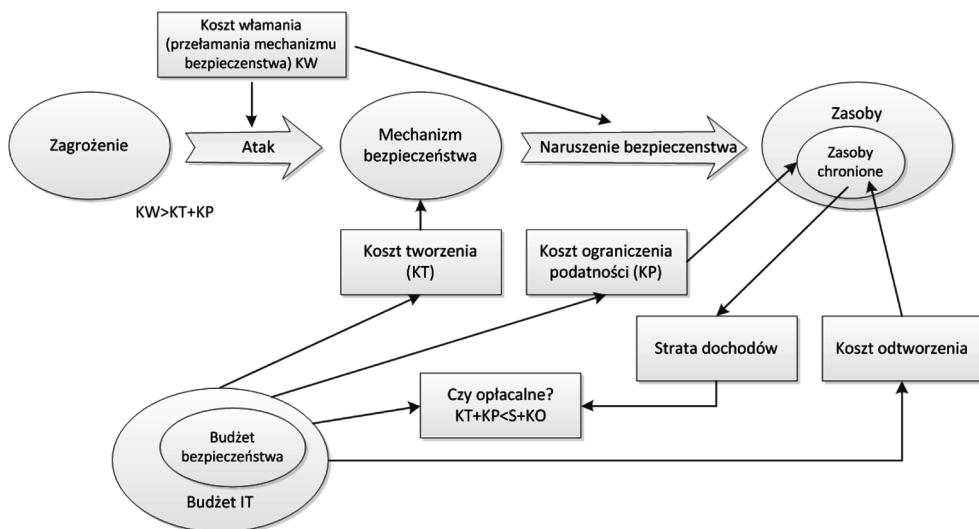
Koszt włamania (przełamania mechanizmu bezpieczenstwa) KW

Zagrożenie

Atak

Mechanizm bezpieczeństwa

Naruszenie bezpieczeństwa

Zasoby

Zasoby chronione

KW>KT+KP

Koszt tworzenia (KT)

Koszt ograniczenia podatności (KP)

Strata dochodów

Koszt odtworzenia

Czy opłacalne? KT+KP<S+KO

Budżet bezpieczeństwa

Budżet IT